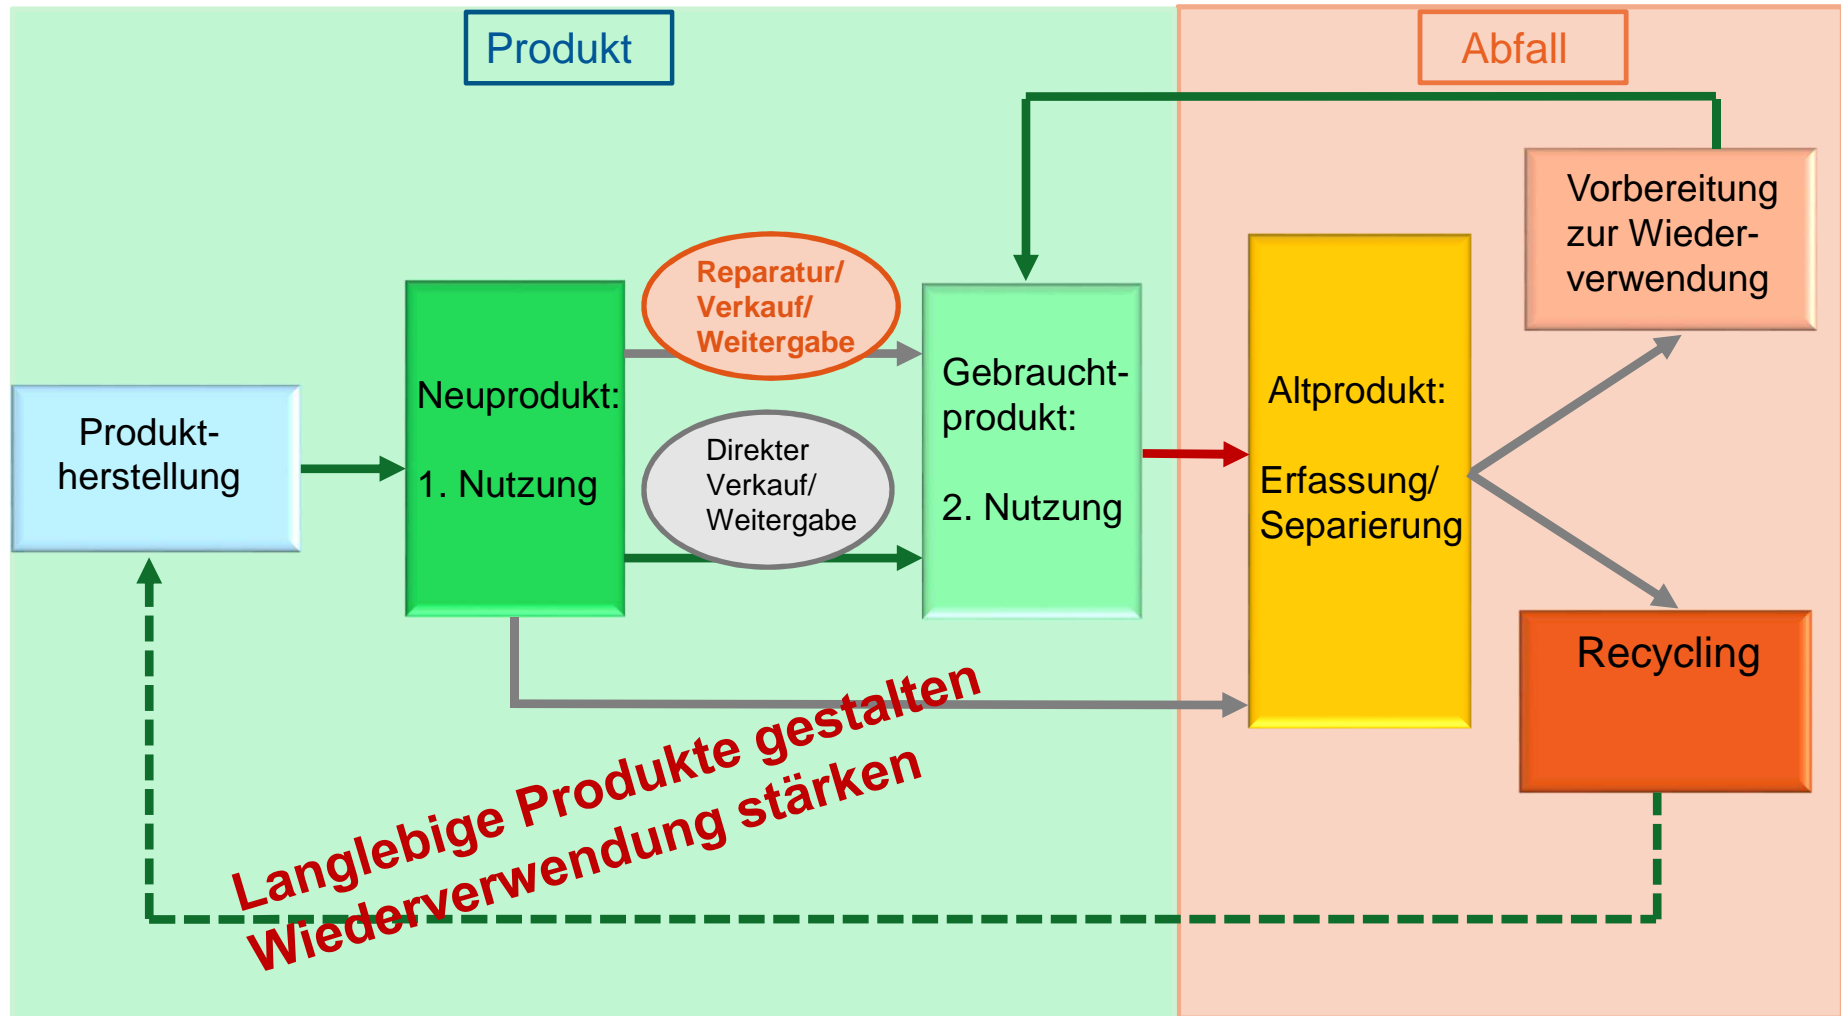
Produkt

Abfall

Vorbereitung zur Wiederverwendung

Produktherstellung

Neuprodukt:

1. Nutzung

Reparatur/ Verkauf/ Weitergabe

Direkter Verkauf/ Weitergabe

Gebrauchtprodukt:

2. Nutzung

Altprodukt:

Erfassung/ Separierung

Recycling

Langlebige Produkte gestalten

Wiederverwendung stärken